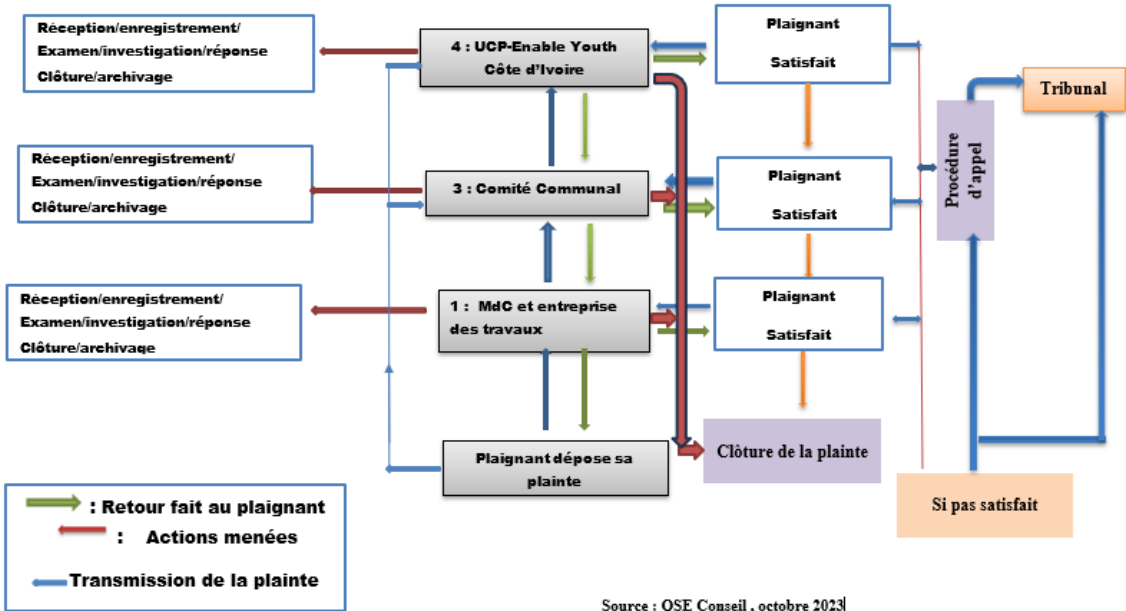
Réception/enregistrement/
Examen/investigation/réponse
Clôture/archivage

4 : UCP-Enable Youth Côte d'Ivoire

Plaignant

Satisfait

Tribunal

Réception/enregistrement/
Examen/investigation/réponse
Clôture/archivage

3 : Comité Communal

Plaignant

Satisfait

Procédure d'appel

Réception/enregistrement/
Examen/investigation/réponse
Clôture/archivage

1 : MdC et entreprise des travaux

Plaignant

Satisfait

Clôture de la plainte

Plaignant dépose sa plainte

Si pas satisfait

: Retour fait au plaignant
: Actions menées
Transmission de la plainte

Source : OSE Conseil , octobre 2023